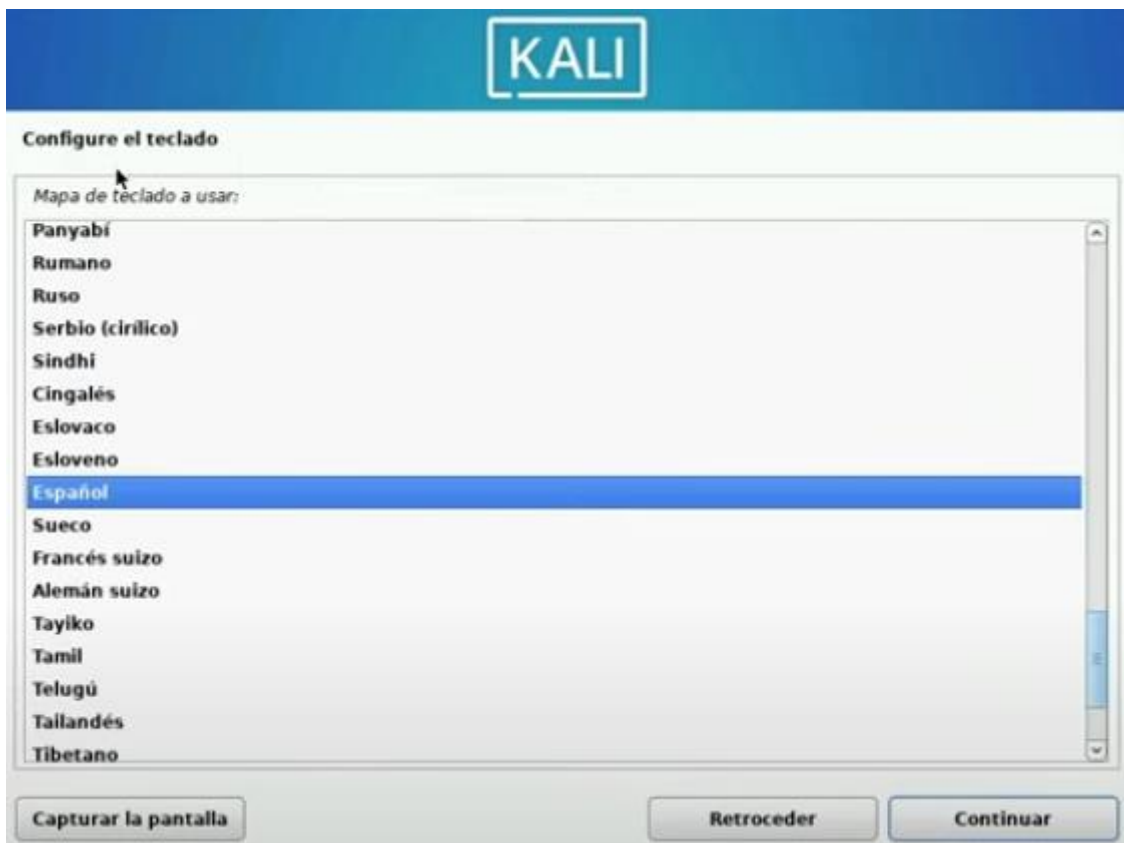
KALI

Configure el teclado

Mapa de teclado a usar:

Panyabí
Rumano
Ruso
Serbio (cirílico)
Sindhi
Cingalés
Eslovaco
Esloveno
Español
Sueco
Francés suizo
Alemán suizo
Tayiko
Tamil
Telugú
Tailandés
Tibetano

Capturar la pantalla
Retroceder
Continuar